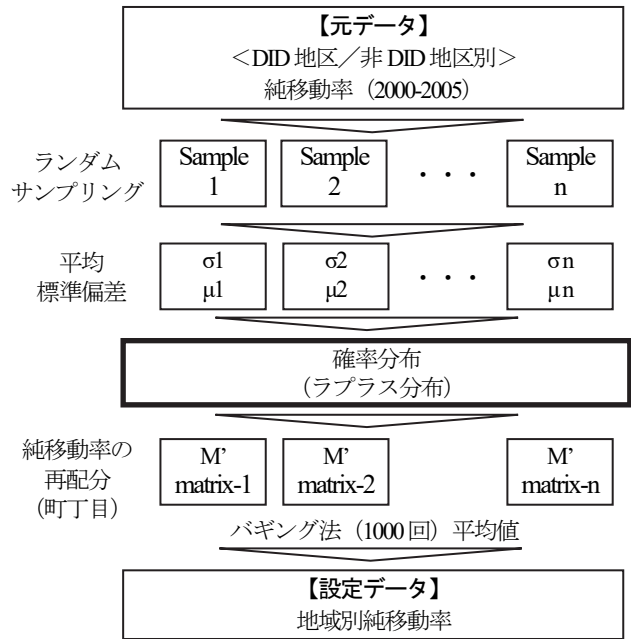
【元データ】
<DID 地区／非 DID 地区別>
純移動率（2000-2005）

ランダム
サンプリング

Sample
1

Sample
2

・・・

Sample
n

平均
標準偏差

σ1
μ1

σ2
μ2

・・・

σn
μn

確率分布
（ラプラス分布）

純移動率の
再配分
（町丁目）

M'
matrix-1

M'
matrix-2

M'
matrix-n

バギング法（1000 回）平均値

【設定データ】
地域別純移動率